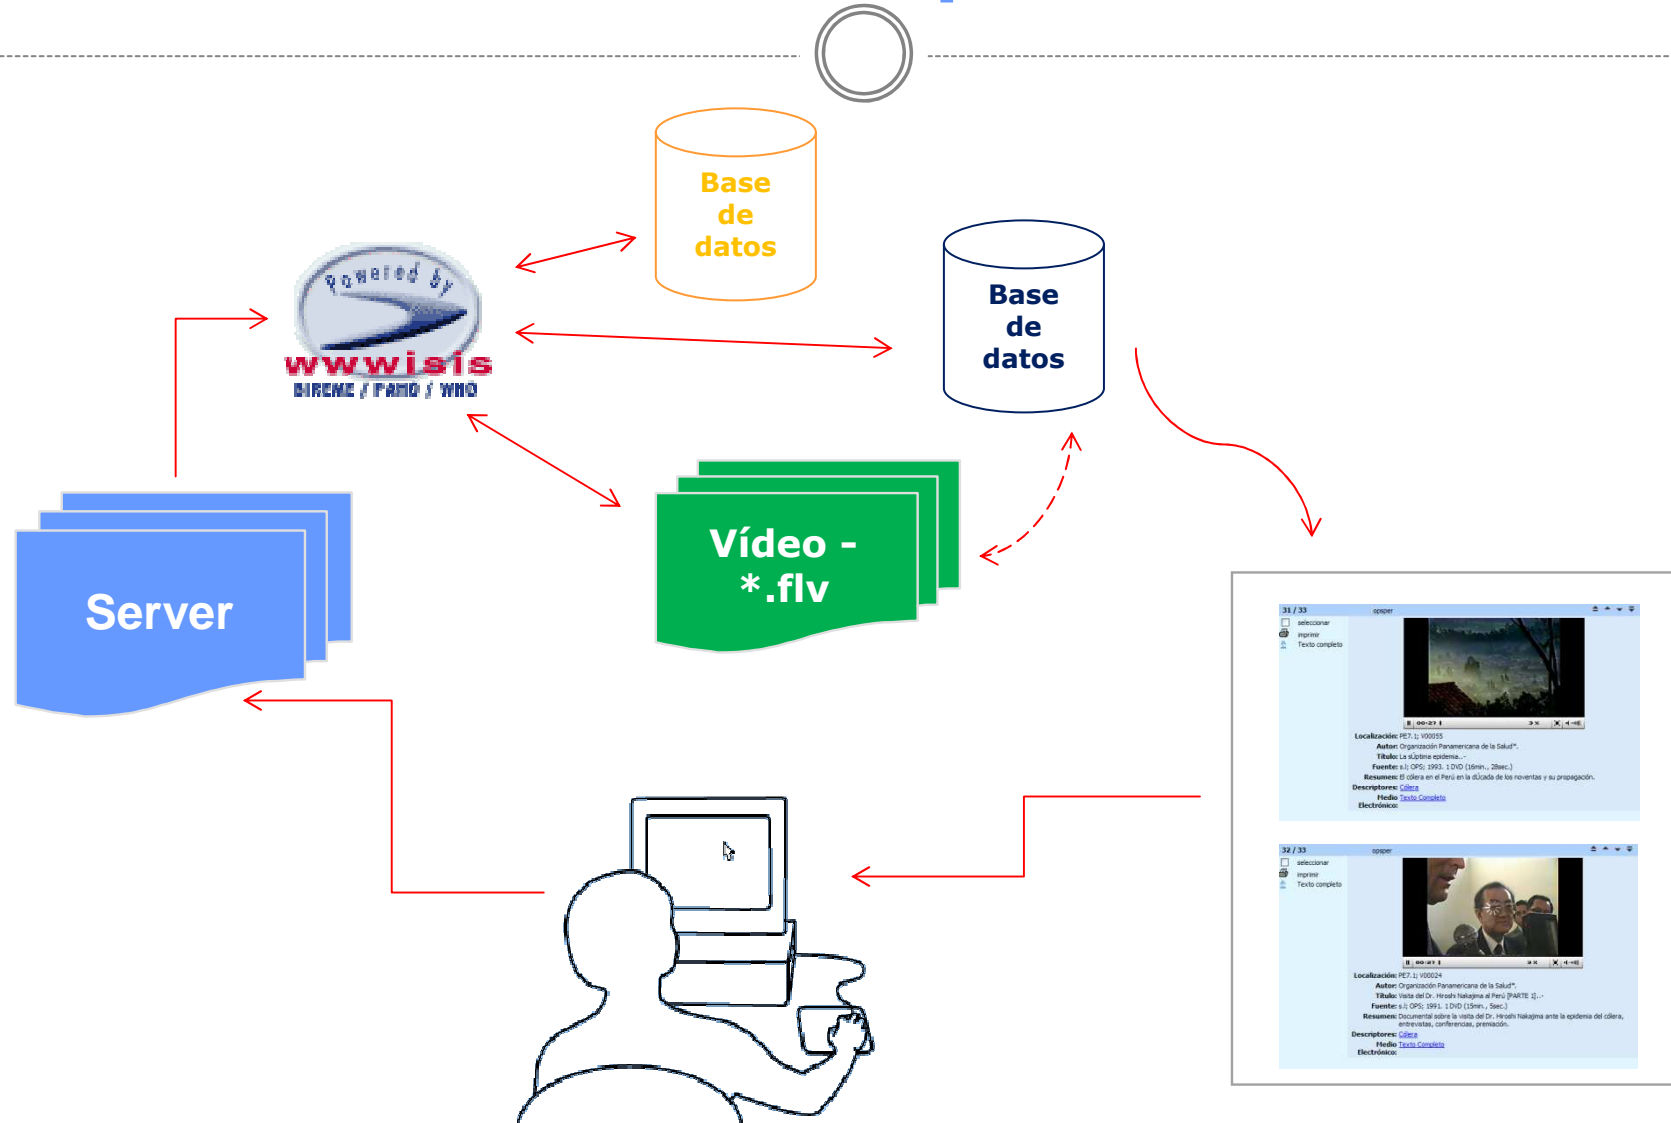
Base de datos

Powered by
wwwisis
BIREME / PAHO / WHO

Base de datos

Vídeo - *.flv

Server

31 / 33 opsper
seleccionar
imprimir
Texto completo
Localización: PE7.1; V00055
Autor: Organización Panamericana de la Salud*.
Título: La séptima epidemia..-
Fuente: s.l; OPS; 1993. 1 DVD (16min., 28sec.)
Resumen: El cólera en el Perú en la década de los noventas y su propagación.
Descriptores: Cólera
Medio Electrónico: Texto Completo

32 / 33 opsper
seleccionar
imprimir
Texto completo
Localización: PE7.1; V00024
Autor: Organización Panamericana de la Salud*.
Título: Visita del Dr. Hiroshi Nakajima al Perú [PARTE 1]..-
Fuente: s.l; OPS; 1991. 1 DVD (15min., 5sec.)
Resumen: Documental sobre la visita del Dr. Hiroshi Nakajima ante la epidemia del cólera, entrevistas, conferencias, premiación.
Descriptores: Cólera
Medio Electrónico: Texto Completo